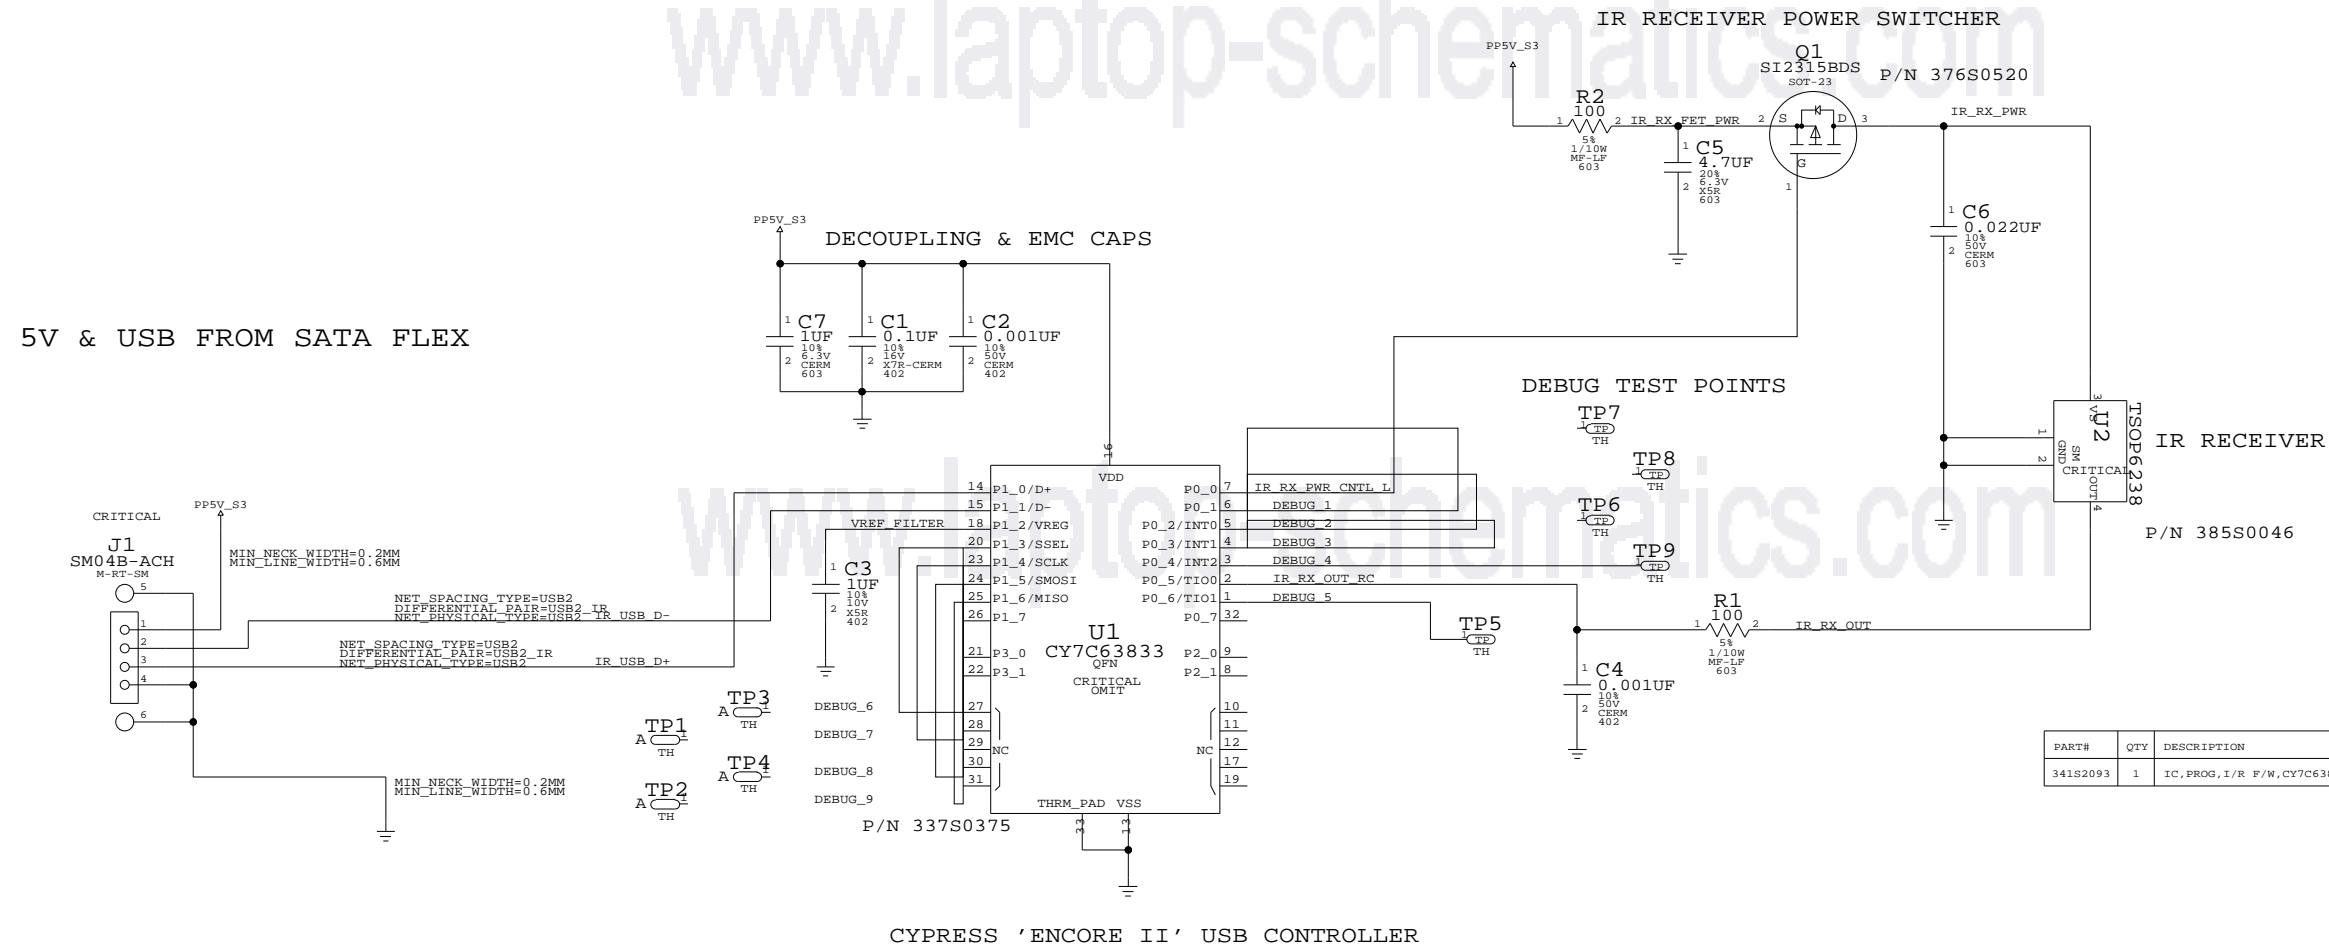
www.laptop-schematics.com

IR RECEIVER POWER SWITCHER

PP5V_S3

Q1
SI2315BDS
SOT-23
P/N 376S0520

R2
100
1 2
5%
1/10W
MF-LF
603

IR_RX_FET_PWR

2 S D 3
G
1

IR_RX_PWR

C5
4.7UF
1
2
20%
6.3V
X5R
603

C6
0.022UF
1
2
10%
50V
CERM
603

PP5V_S3

DECOUPLING & EMC CAPS

5V & USB FROM SATA FLEX

C7
1UF
1
2
10%
6.3V
CERM
603

C1
0.1UF
1
2
10%
16V
X7R-CERM
402

C2
0.001UF
1
2
10%
50V
CERM
402

DEBUG TEST POINTS

TP7
TP
TH

TP8
TP
TH

TP6
TP
TH

TP9
TP
TH

U2
TSOP6238
3 VS
1 GND
2
SM
CRITICAL
OUT 4

IR RECEIVER

P/N 385S0046

CRITICAL

PP5V_S3

J1
SM04B-ACH
M-RT-SM

MIN_NECK_WIDTH=0.2MM
MIN_LINE_WIDTH=0.6MM

NET_SPACING_TYPE=USB2
DIFFERENTIAL_PAIR=USB2_IR
NET_PHYSICAL_TYPE=USB2
IR_USB_D-

NET_SPACING_TYPE=USB2
DIFFERENTIAL_PAIR=USB2_IR
NET_PHYSICAL_TYPE=USB2
IR_USB_D+

5
1
2
3
4
6

VREF_FILTER

C3
1UF
1
2
10%
10V
X5R
402

16
VDD

14 P1_0/D+
15 P1_1/D-
18 P1_2/VREG
20 P1_3/SSEL
23 P1_4/SCLK
24 P1_5/SMOSI
25 P1_6/MISO
26 P1_7

21 P3_0
22 P3_1

U1
CY7C63833
QFN
CRITICAL
OMIT

P0_0 7
P0_1 6
P0_2/INT0 5
P0_3/INT1 4
P0_4/INT2 3
P0_5/TIO0 2
P0_6/TIO1 1
P0_7 32
P2_0 9
P2_1 8

IR_RX_PWR_CNTL_L
DEBUG_1
DEBUG_2
DEBUG_3
DEBUG_4
IR_RX_OUT_RC
DEBUG_5

TP5
TP
TH

R1
100
1 2
5%
1/10W
MF-LF
603

IR_RX_OUT

C4
0.001UF
1
2
10%
50V
CERM
402

TP3
A
TH

TP1
A
TH

TP4
A
TH

TP2
A
TH

DEBUG_6
DEBUG_7
DEBUG_8
DEBUG_9

27
28
29
30
31
NC

10
11
12
17
19
NC

THRM_PAD VSS
33 13

MIN_NECK_WIDTH=0.2MM
MIN_LINE_WIDTH=0.6MM

P/N 337S0375

| PART# | QTY | DESCRIPTION |
|---|---|---|
| 341S2093 | 1 | IC,PROG,I/R F/W,CY7C638 |

CYPRESS 'ENCORE II' USB CONTROLLER